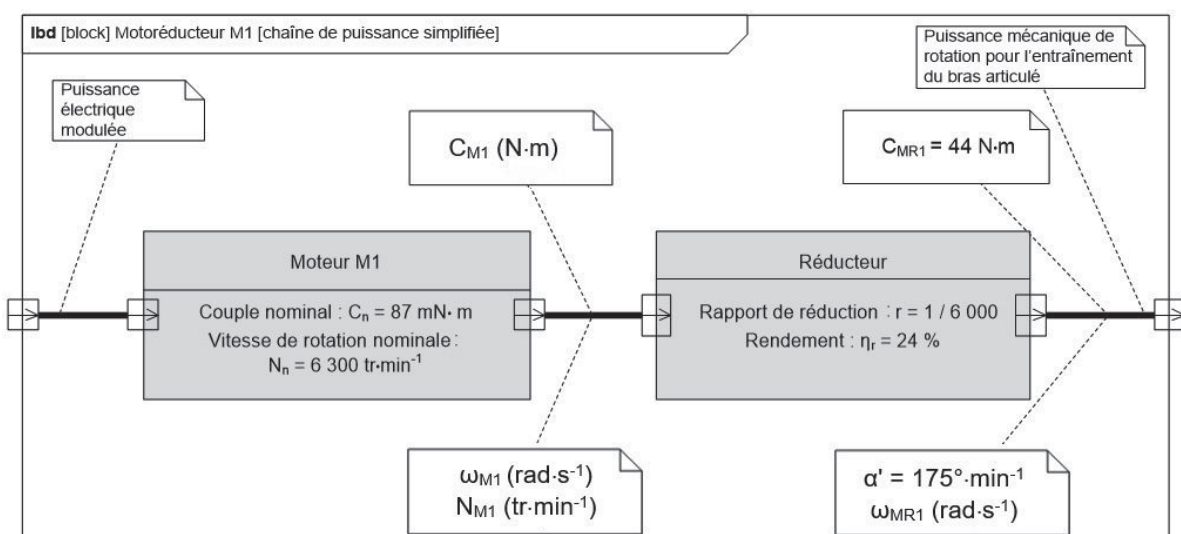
**ibd** [block] Motoréducteur M1 [chaîne de puissance simplifiée]

Puissance électrique modulée

$C_{M1}$ (N·m)

Puissance mécanique de rotation pour l'entraînement du bras articulé

$C_{MR1}$ = 44 N·m

Moteur M1

Couple nominal : $C_n$ = 87 mN· m
Vitesse de rotation nominale : $N_n$ = 6 300 tr·min$^{-1}$

Réducteur

Rapport de réduction : r = 1 / 6 000
Rendement : $\eta_r$ = 24 %

$\omega_{M1}$ (rad·s$^{-1}$)
$N_{M1}$ (tr·min$^{-1}$)

α' = 175°·min$^{-1}$
$\omega_{MR1}$ (rad·s$^{-1}$)